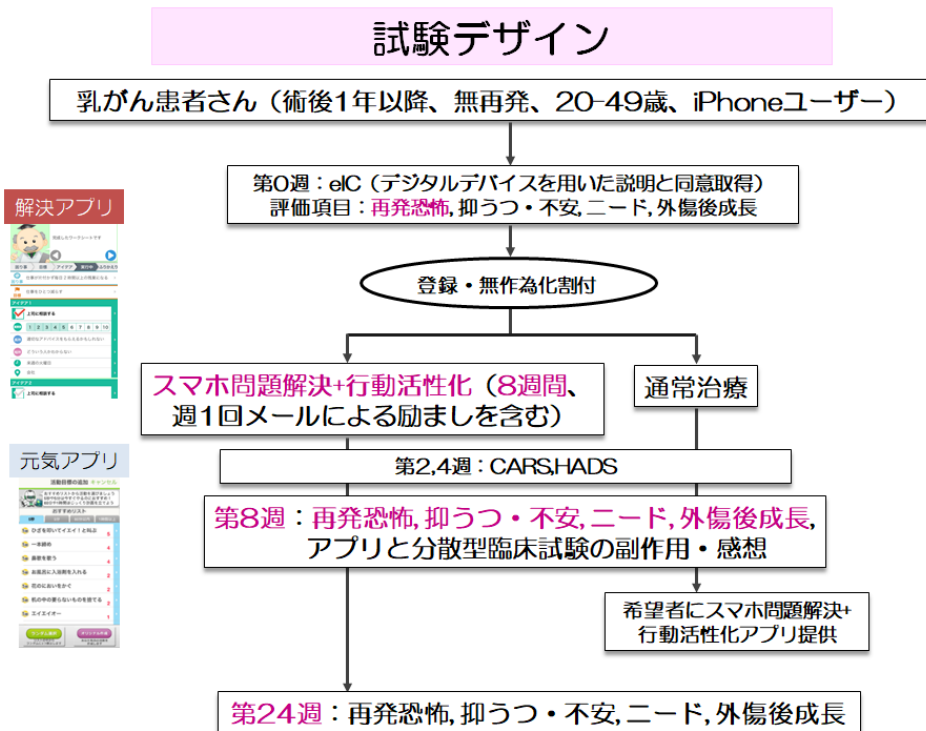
試験デザイン

乳がん患者さん（術後1年以降、無再発、20-49歳、iPhoneユーザー）

第0週：eIC（デジタルデバイスを用いた説明と同意取得）
評価項目：再発恐怖, 抑うつ・不安, ニード, 外傷後成長

登録・無作為化割付

スマホ問題解決+行動活性化（8週間、週1回メールによる励ましを含む）

通常治療

第2,4週：CARS,HADS

第8週：再発恐怖, 抑うつ・不安, ニード, 外傷後成長, アプリと分散型臨床試験の副作用・感想

希望者にスマホ問題解決+行動活性化アプリ提供

第24週：再発恐怖, 抑うつ・不安, ニード, 外傷後成長

解決アプリ

元気アプリ